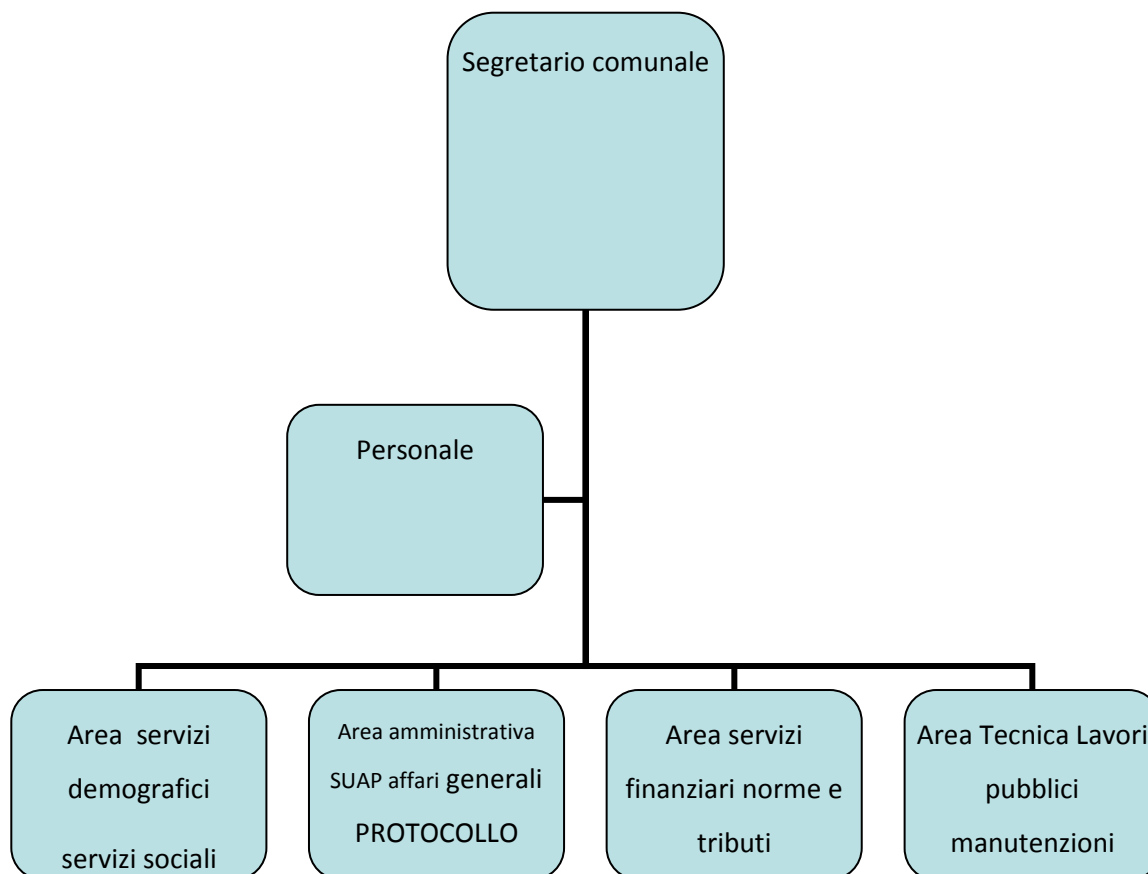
Segretario comunale

Personale

Area servizi demografici

servizi sociali

Area amministrativa SUAP affari generali PROTOCOLLO

Area servizi finanziari norme e tributi

Area Tecnica Lavori pubblici manutenzioni